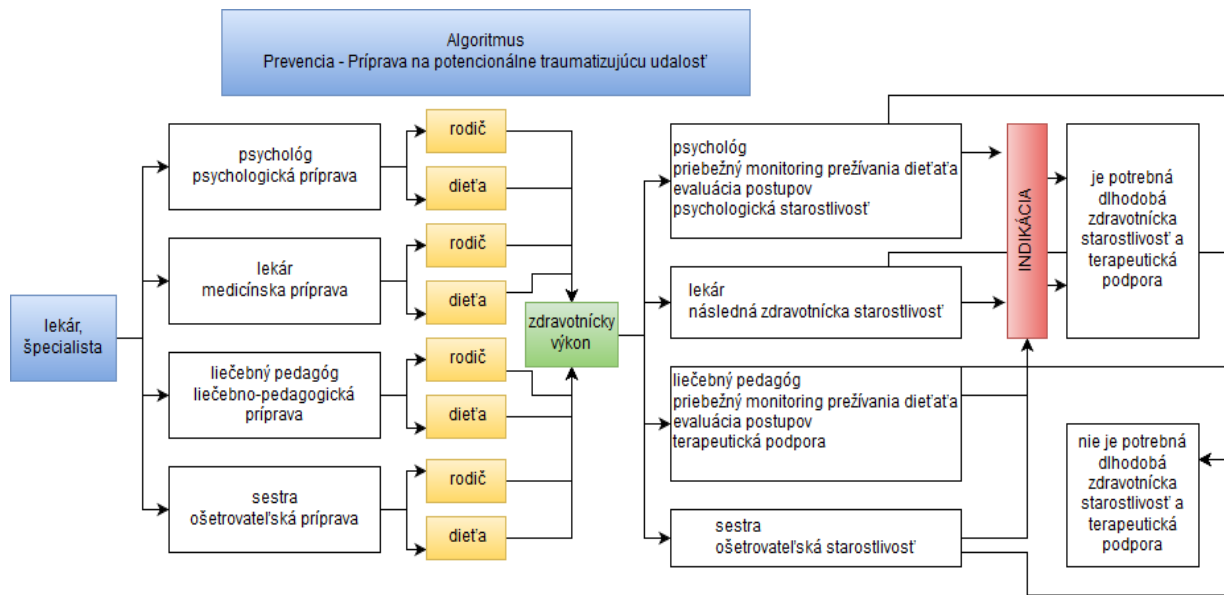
Algoritmus
Prevencia - Príprava na potencionálne traumatizujúcu udalosť

lekár, špecialista

psychológ
psychologická príprava

rodič

dieťa

lekár
medicínska príprava

rodič

dieťa

liečebný pedagóg
liečebno-pedagogická príprava

rodič

dieťa

sestra
ošetrovateľská príprava

rodič

dieťa

zdravotnícky výkon

psychológ
priebežný monitoring prežívania dieťaťa
evaluácia postupov
psychologická starostlivosť

lekár
následná zdravotnícka starostlivosť

liečebný pedagóg
priebežný monitoring prežívania dieťaťa
evaluácia postupov
terapeutická podpora

sestra
ošetrovateľská starostlivosť

INDIKÁCIA

je potrebná dlhodobá zdravotnícka starostlivosť a terapeutická podpora

nie je potrebná dlhodobá zdravotnícka starostlivosť a terapeutická podpora